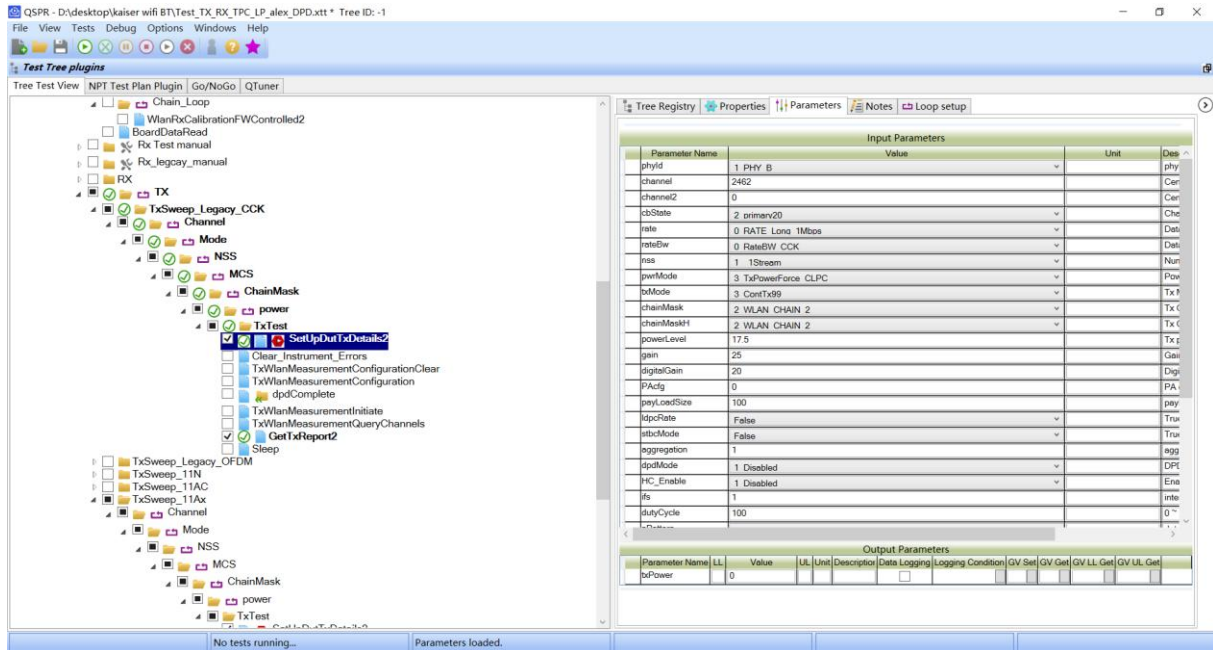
QSPR - D:\desktop\kaiser wifi BT\Test_TX_RX_TPC_LP_alex_DPD.xtt * Tree ID: -1

File View Tests Debug Options Windows Help

Test Tree plugins

Tree Test View | NPT Test Plan Plugin | Go/NoGo | QTuner

Chain_Loop
WlanRxCalibrationFWControlled2
BoardDataRead
Rx Test manual
Rx_legcay_manual
RX
TX
TxSweep_Legacy_CCK
Channel
Mode
NSS
MCS
ChainMask
power
TxTest
SetUpDutTxDetails2
Clear_Instrument_Errors
TxWlanMeasurementConfigurationClear
TxWlanMeasurementConfiguration
dpdComplete
TxWlanMeasurementInitiate
TxWlanMeasurementQueryChannels
GetTxReport2
Sleep
TxSweep_Legacy_OFDM
TxSweep_11N
TxSweep_11AC
TxSweep_11Ax
Channel
Mode
NSS
MCS
ChainMask
power
TxTest

Tree Registry | Properties | Parameters | Notes | Loop setup

Input Parameters

| Parameter Name | Value | Unit | Des |
|---|---|---|---|
| phyId | 1 PHY B | | phy |
| channel | 2462 | | Cen |
| channel2 | 0 | | Cen |
| cbState | 2 primary20 | | Cha |
| rate | 0 RATE Long 1Mbps | | Data |
| rateBw | 0 RateBW CCK | | Data |
| nss | 1 1Stream | | Nun |
| pwrMode | 3 TxPowerForce CLPC | | Pow |
| txMode | 3 ContTx99 | | Tx M |
| chainMask | 2 WLAN CHAIN 2 | | Tx C |
| chainMaskH | 2 WLAN CHAIN 2 | | Tx C |
| powerLevel | 17.5 | | Tx p |
| gain | 25 | | Gai |
| digitalGain | 20 | | Digi |
| PAcfg | 0 | | PA |
| payLoadSize | 100 | | pay |
| ldpcRate | False | | True |
| stbcMode | False | | True |
| aggregation | 1 | | agg |
| dpdMode | 1 Disabled | | DPD |
| HC_Enable | 1 Disabled | | Ena |
| ifs | 1 | | inte |
| dutyCycle | 100 | | 0 ~ |

Output Parameters

| Parameter Name | LL | Value | UL | Unit | Description | Data Logging | Logging Condition | GV Set | GV Get | GV LL Get | GV UL Get |
|---|---|---|---|---|---|---|---|---|---|---|---|
| txPower | | 0 | | | | | | | | | |

No tests running... | Parameters loaded.